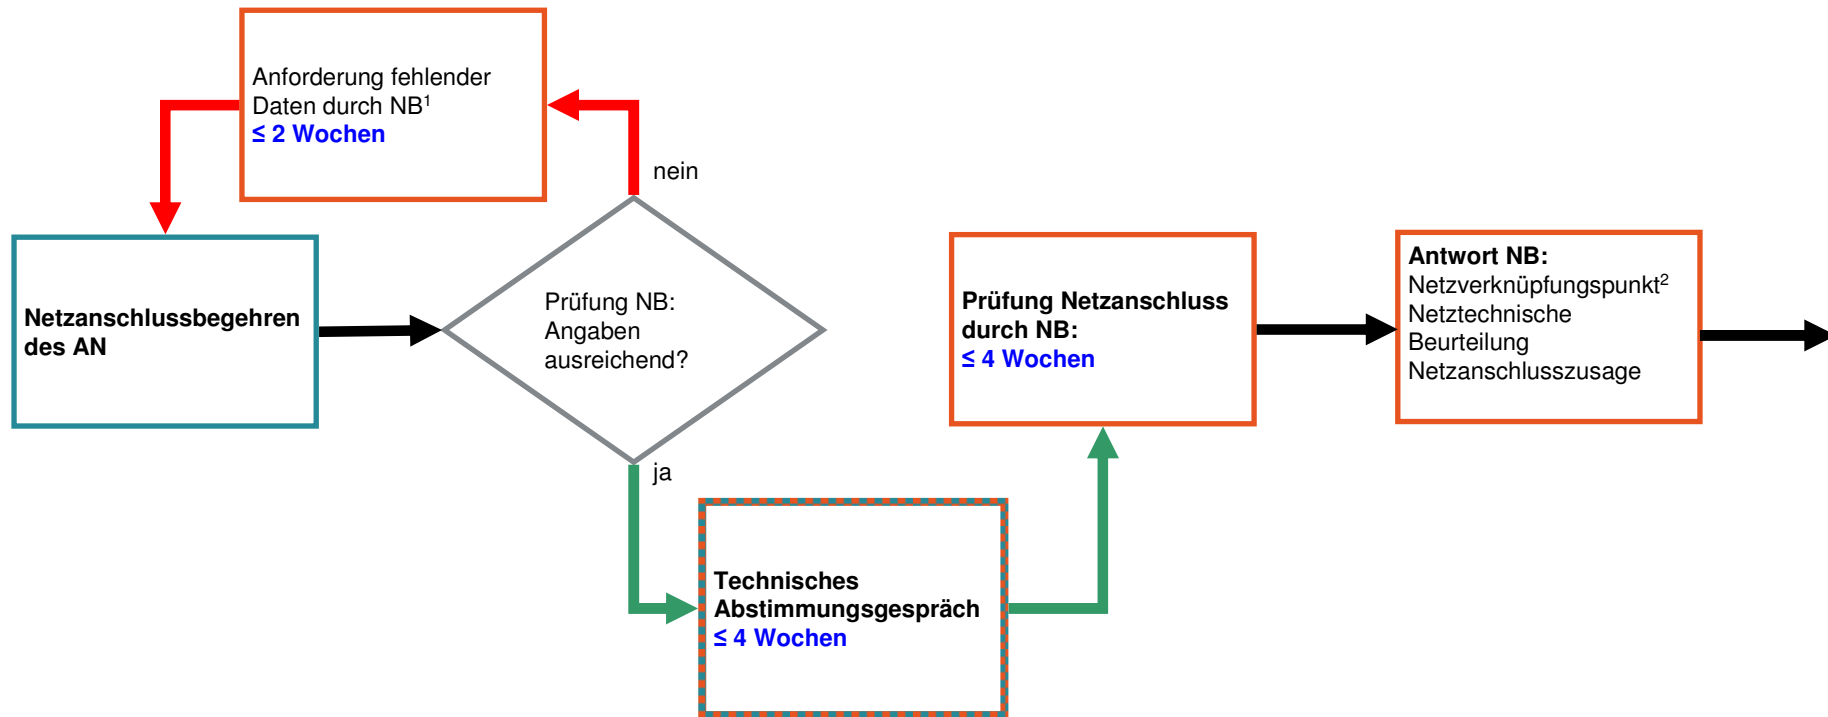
Anforderung fehlender Daten durch NB$^1$
≤ 2 Wochen

nein

Netzanschlussbegehren des AN

Prüfung NB: Angaben ausreichend?

ja

Technisches Abstimmungsgespräch
≤ 4 Wochen

Prüfung Netzanschluss durch NB:
≤ 4 Wochen

Antwort NB:
Netzverknüpfungspunkt$^2$
Netztechnische Beurteilung
Netzanschlusszusage